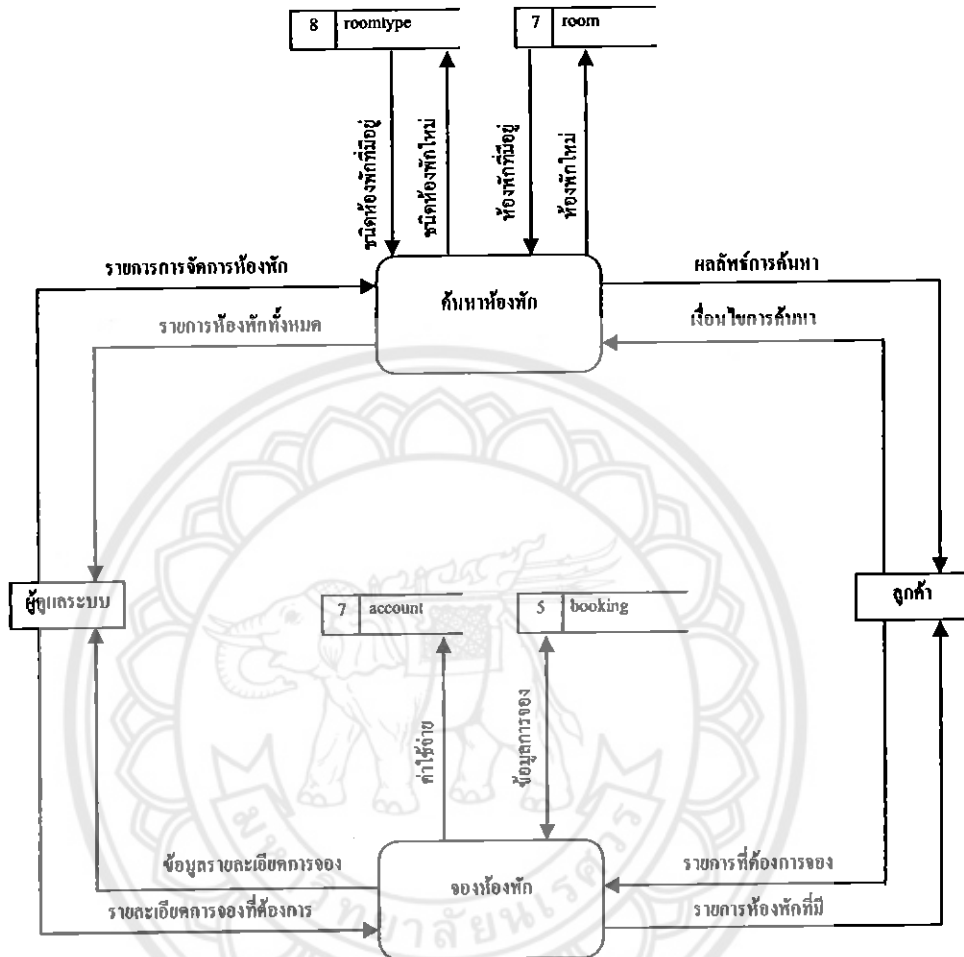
8 roomtype

7 room

ชนิดห้องพักที่มีอยู่

ชนิดห้องพักใหม่

ห้องพักที่มีอยู่

ห้องพักใหม่

รายการการจัดการห้องพัก

ค้นหาห้องพัก

ผลลัพธ์การค้นหา

รายการห้องพักทั้งหมด

เงื่อนไขการค้นหา

ผู้ดูแลระบบ

7 account

5 booking

ลูกค้า

ค่าใช้จ่าย

ข้อมูลการจอง

ข้อมูลรายละเอียดการจอง

จองห้องพัก

รายการที่ต้องการจอง

รายละเอียดการจองที่ต้องการ

รายการห้องพักที่มี

มหาวิทยาลัยนเรศวร